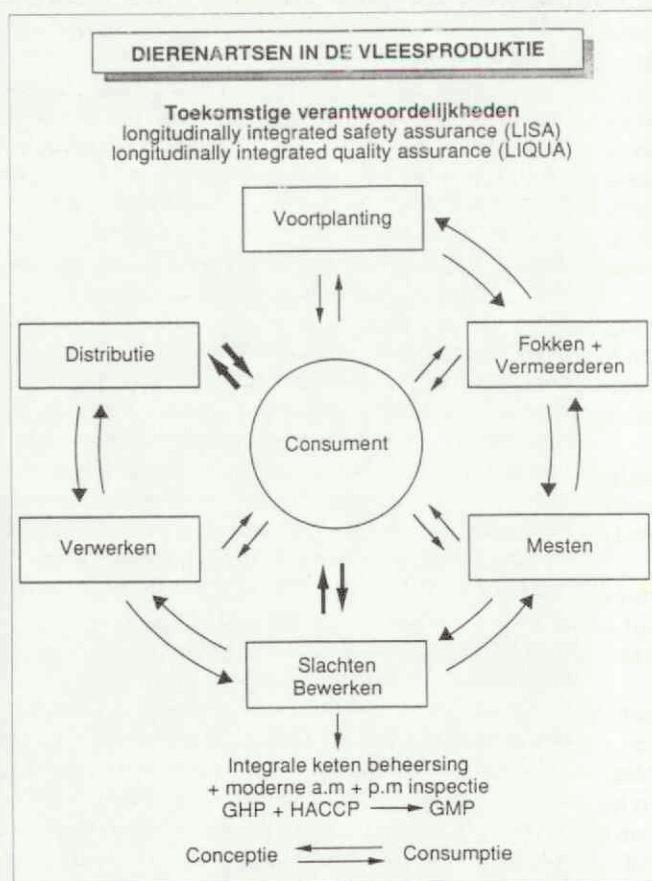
DIERENARTSEN IN DE VLEESPRODUKTIE

Toekomstige verantwoordelijkheden
longitudinally integrated safety assurance (LISA)
longitudinally integrated quality assurance (LIQUA)

Voortplanting

Distributie

Fokken + Vermeerderen

Consument

Verwerken

Mesten

Slachten
Bewerken

Integrale keten beheersing
+ moderne a.m + p.m inspectie
GHP + HACCP $\longrightarrow$ GMP

Conceptie $\rightleftharpoons$ Consumptie